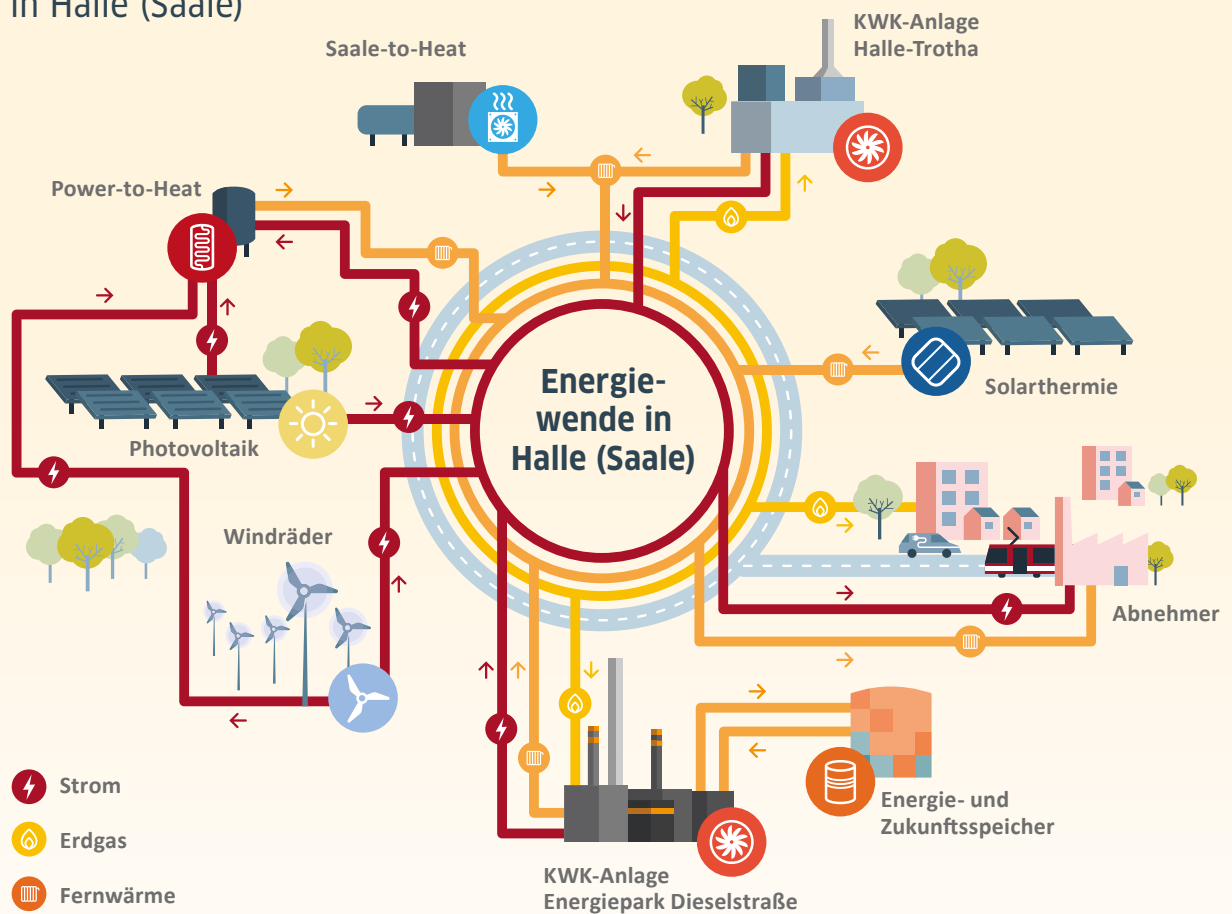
in Halle (Saale)

Saale-to-Heat

KWK-Anlage
Halle-Trotha

Power-to-Heat

Solarthermie

Photovoltaik

Energiewende in Halle (Saale)

Windräder

Abnehmer

Energie- und Zukunftsspeicher

KWK-Anlage
Energiepark Dieselstraße

Strom

Erdgas

Fernwärme